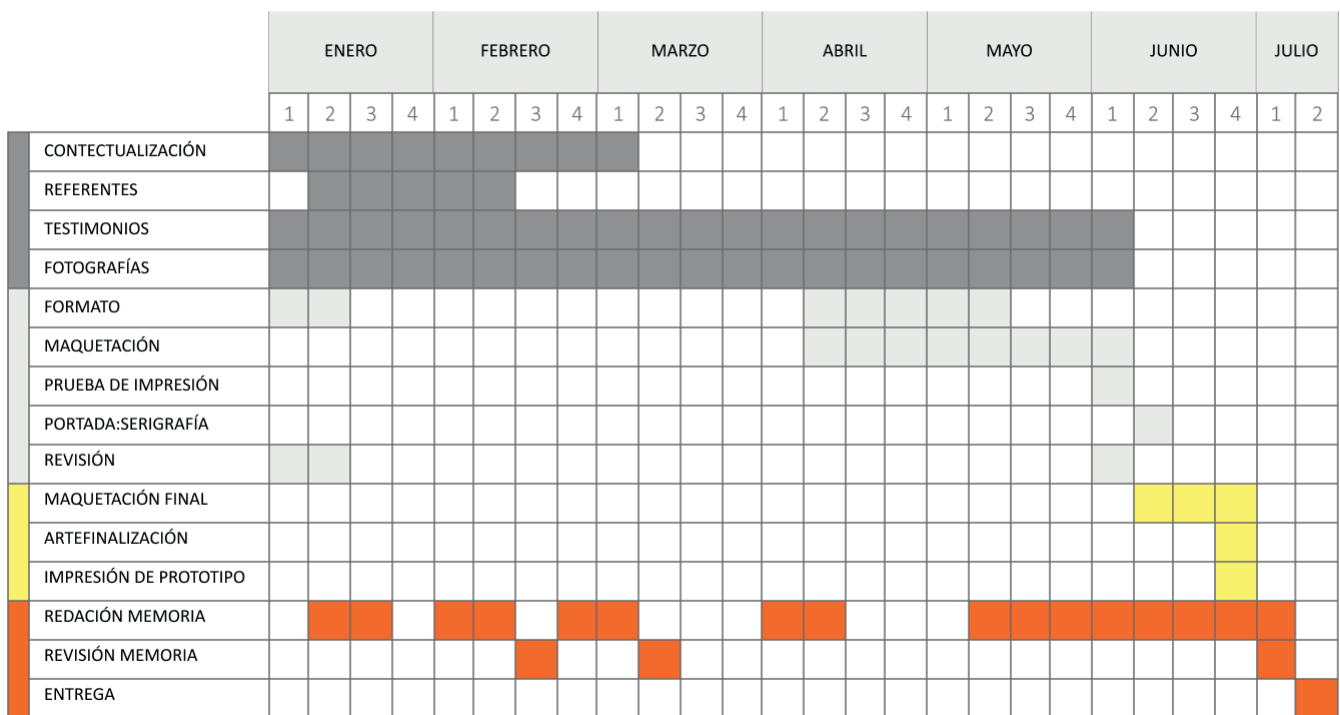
| | ENERO | | | | FEBRERO | | | | MARZO | | | | ABRIL | | | | MAYO | | | | JUNIO | | | | JULIO | |
|---|---|---|---|---|---|---|---|---|---|---|---|---|---|---|---|---|---|---|---|---|---|---|---|---|---|---|
| | 1 | 2 | 3 | 4 | 1 | 2 | 3 | 4 | 1 | 2 | 3 | 4 | 1 | 2 | 3 | 4 | 1 | 2 | 3 | 4 | 1 | 2 | 3 | 4 | 1 | 2 |
| CONTECTUALIZACIÓN | | | | | | | | | | | | | | | | | | | | | | | | | | |
| REFERENTES | | | | | | | | | | | | | | | | | | | | | | | | | | |
| TESTIMONIOS | | | | | | | | | | | | | | | | | | | | | | | | | | |
| FOTOGRAFÍAS | | | | | | | | | | | | | | | | | | | | | | | | | | |
| FORMATO | | | | | | | | | | | | | | | | | | | | | | | | | | |
| MAQUETACIÓN | | | | | | | | | | | | | | | | | | | | | | | | | | |
| PRUEBA DE IMPRESIÓN | | | | | | | | | | | | | | | | | | | | | | | | | | |
| PORTADA:SERIGRAFÍA | | | | | | | | | | | | | | | | | | | | | | | | | | |
| REVISIÓN | | | | | | | | | | | | | | | | | | | | | | | | | | |
| MAQUETACIÓN FINAL | | | | | | | | | | | | | | | | | | | | | | | | | | |
| ARTEFINALIZACIÓN | | | | | | | | | | | | | | | | | | | | | | | | | | |
| IMPRESIÓN DE PROTOTIPO | | | | | | | | | | | | | | | | | | | | | | | | | | |
| REDACIÓN MEMORIA | | | | | | | | | | | | | | | | | | | | | | | | | | |
| REVISIÓN MEMORIA | | | | | | | | | | | | | | | | | | | | | | | | | | |
| ENTREGA | | | | | | | | | | | | | | | | | | | | | | | | | | |